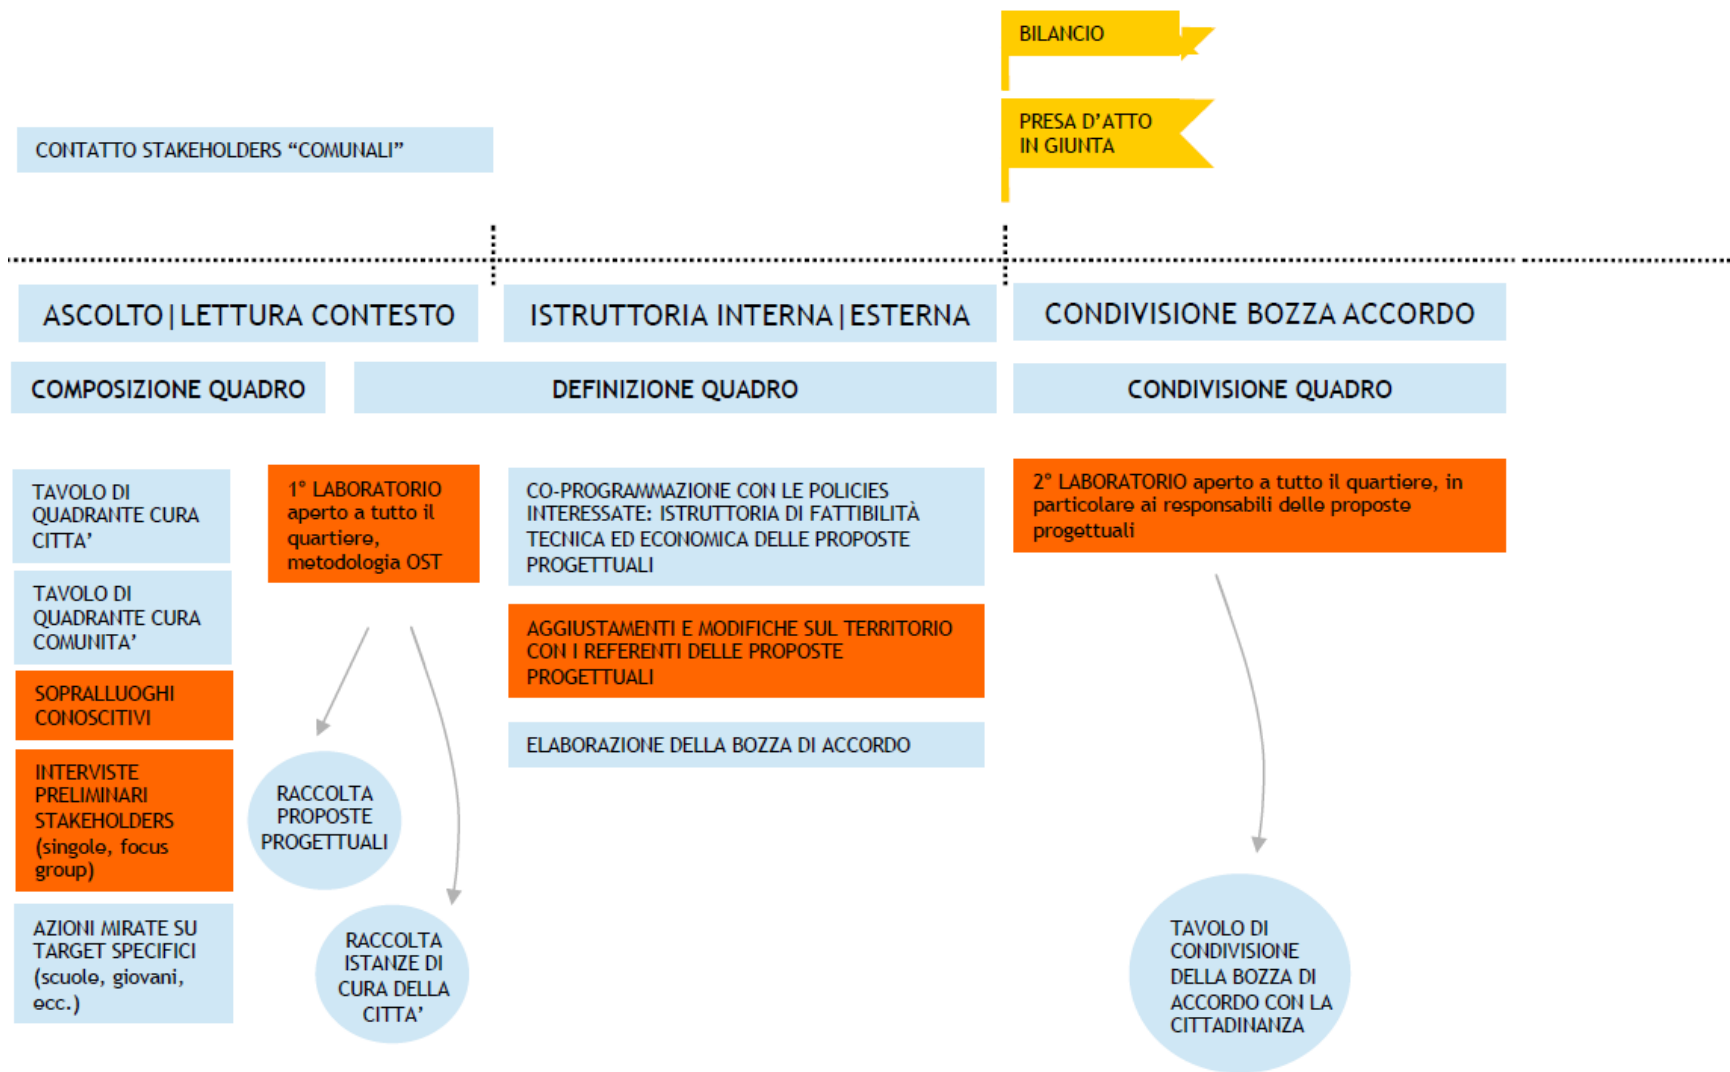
BILANCIO

PRESA D'ATTO IN GIUNTA

CONTATTO STAKEHOLDERS "COMUNALI"

ASCOLTO | LETTURA CONTESTO

ISTRUTTORIA INTERNA | ESTERNA

CONDIVISIONE BOZZA ACCORDO

COMPOSIZIONE QUADRO

DEFINIZIONE QUADRO

CONDIVISIONE QUADRO

TAVOLO DI QUADRANTE CURA CITTA'

TAVOLO DI QUADRANTE CURA COMUNITA'

SOPRALLUOGHI CONOSCITIVI

INTERVISTE PRELIMINARI STAKEHOLDERS (singole, focus group)

AZIONI MIRATE SU TARGET SPECIFICI (scuole, giovani, ecc.)

1° LABORATORIO aperto a tutto il quartiere, metodologia OST

RACCOLTA PROPOSTE PROGETTUALI

RACCOLTA ISTANZE DI CURA DELLA CITTA'

CO-PROGRAMMAZIONE CON LE POLICIES INTERESSATE: ISTRUTTORIA DI FATTIBILITÀ TECNICA ED ECONOMICA DELLE PROPOSTE PROGETTUALI

AGGIUSTAMENTI E MODIFICHE SUL TERRITORIO CON I REFERENTI DELLE PROPOSTE PROGETTUALI

ELABORAZIONE DELLA BOZZA DI ACCORDO

2° LABORATORIO aperto a tutto il quartiere, in particolare ai responsabili delle proposte progettuali

TAVOLO DI CONDIVISIONE DELLA BOZZA DI ACCORDO CON LA CITTADINANZA